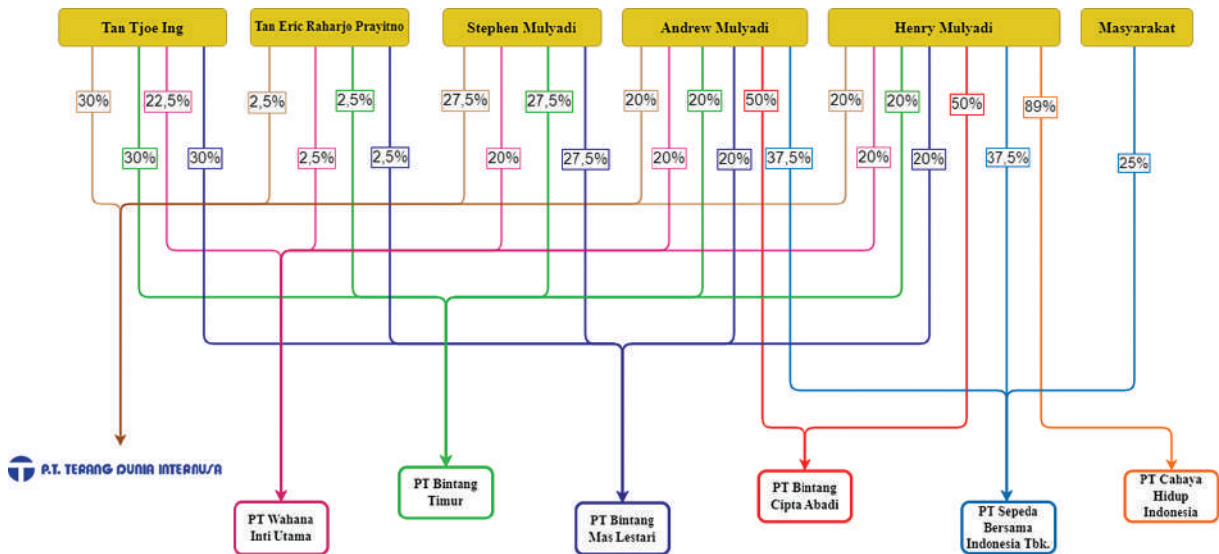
Tan Tjoe Ing

Tan Eric Raharjo Prayitno

Stephen Mulyadi

Andrew Mulyadi

Henry Mulyadi

Masyarakat

30%

22,5%

2,5%

2,5%

27,5%

27,5%

20%

20%

50%

20%

20%

50%

89%

30%

30%

2,5%

2,5%

20%

27,5%

20%

20%

37,5%

20%

20%

37,5%

25%

P.T. TERANG DUNIA INTERNUSA

PT Wahana Inti Utama

PT Bintang Timur

PT Bintang Mas Lestari

PT Bintang Cipta Abadi

PT Sepeda Bersama Indonesia Tbk.

PT Cahaya Hidup Indonesia